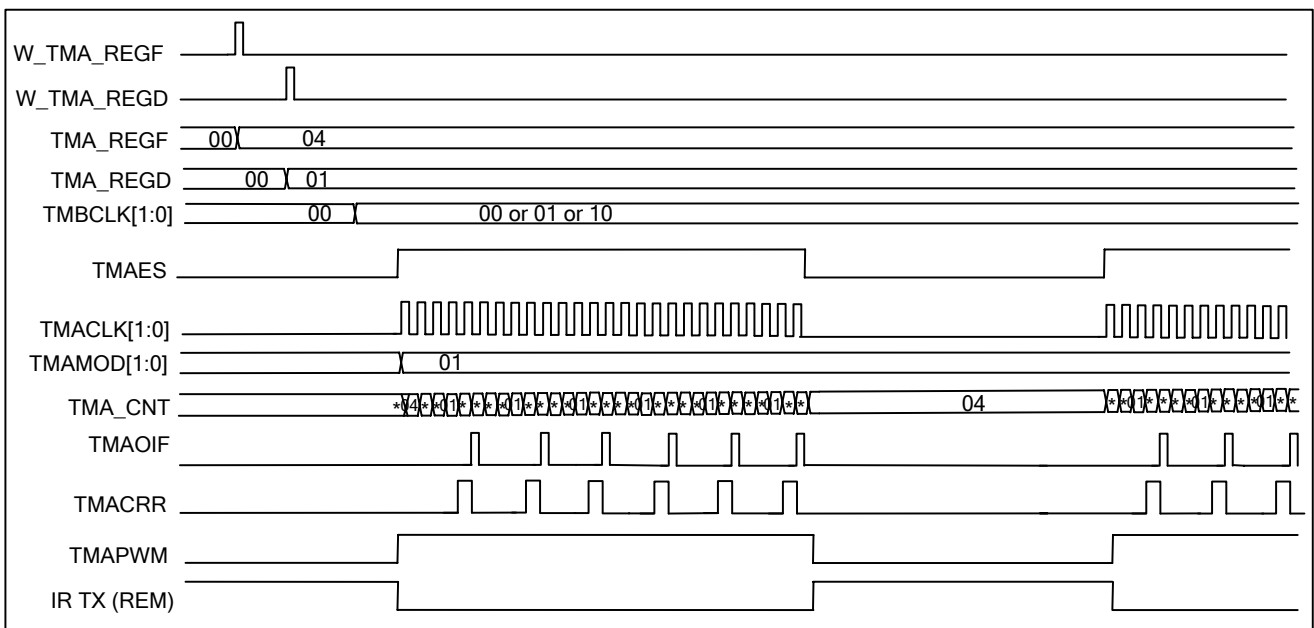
W_TMA_REGF
W_TMA_REGD
TMA_REGF 00 04
TMA_REGD 00 01
TMBCLK[1:0] 00 00 or 01 or 10
TMAES
TMACLK[1:0]
TMAMOD[1:0] 01
TMA_CNT *04* *01* * *01* * *01* * *01* * *01* * *01* * *01* * 04 * *01* * *01* * *01* *
TMAOIF
TMACRR
TMAPWM
IR TX (REM)